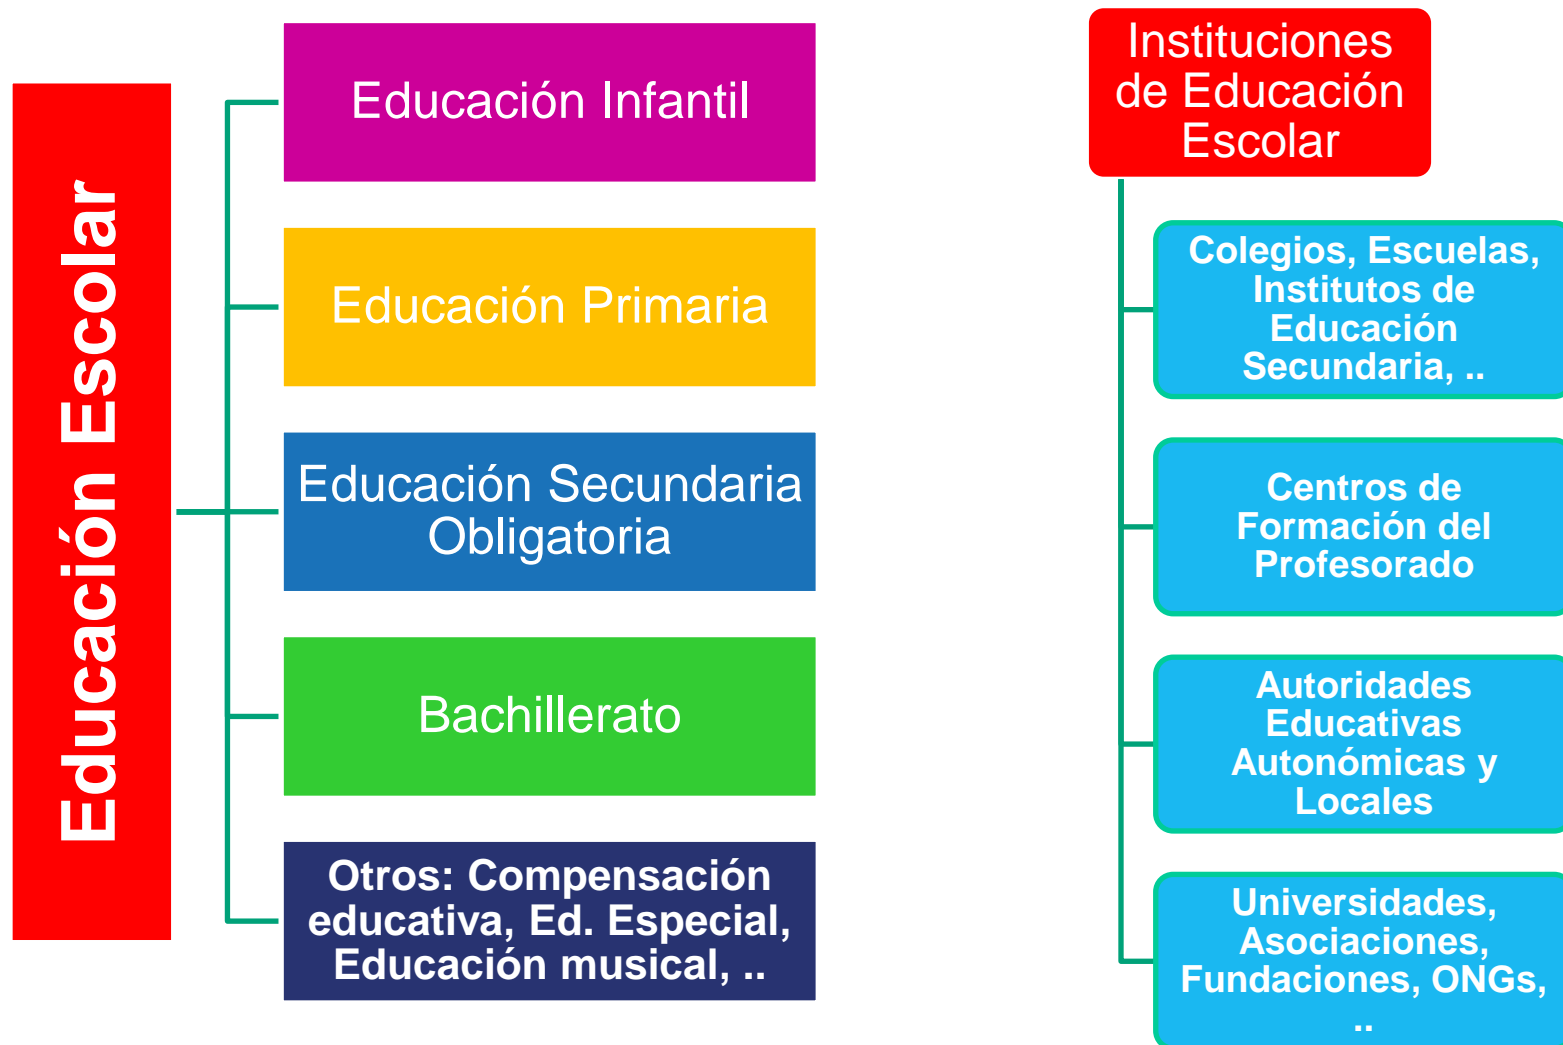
Educación Escolar

Educación Infantil

Educación Primaria

Educación Secundaria Obligatoria

Bachillerato

Otros: Compensación educativa, Ed. Especial, Educación musical, ..

Instituciones de Educación Escolar

Colegios, Escuelas, Institutos de Educación Secundaria, ..

Centros de Formación del Profesorado

Autoridades Educativas Autonómicas y Locales

Universidades, Asociaciones, Fundaciones, ONGs, ..